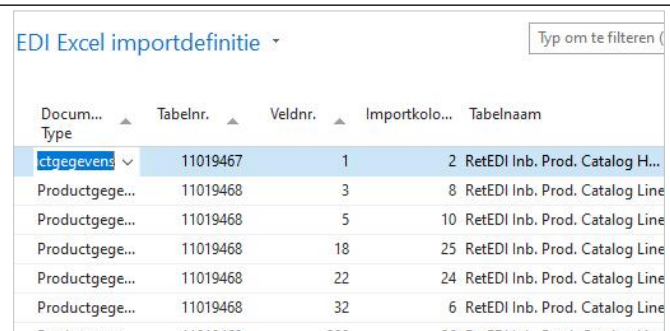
EDI Excel importdefinitie

Typ om te filteren (

| Docum... Type | Tabelnr. | Veldnr. | Importkolo... | Tabelnaam |
|---|---|---|---|---|
| ctgegevens | 11019467 | 1 | 2 | RetEDI Inb. Prod. Catalog H... |
| Productgege... | 11019468 | 3 | 8 | RetEDI Inb. Prod. Catalog Line |
| Productgege... | 11019468 | 5 | 10 | RetEDI Inb. Prod. Catalog Line |
| Productgege... | 11019468 | 18 | 25 | RetEDI Inb. Prod. Catalog Line |
| Productgege... | 11019468 | 22 | 24 | RetEDI Inb. Prod. Catalog Line |
| Productgege... | 11019468 | 32 | 6 | RetEDI Inb. Prod. Catalog Line |
| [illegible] | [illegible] | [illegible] | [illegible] | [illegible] |